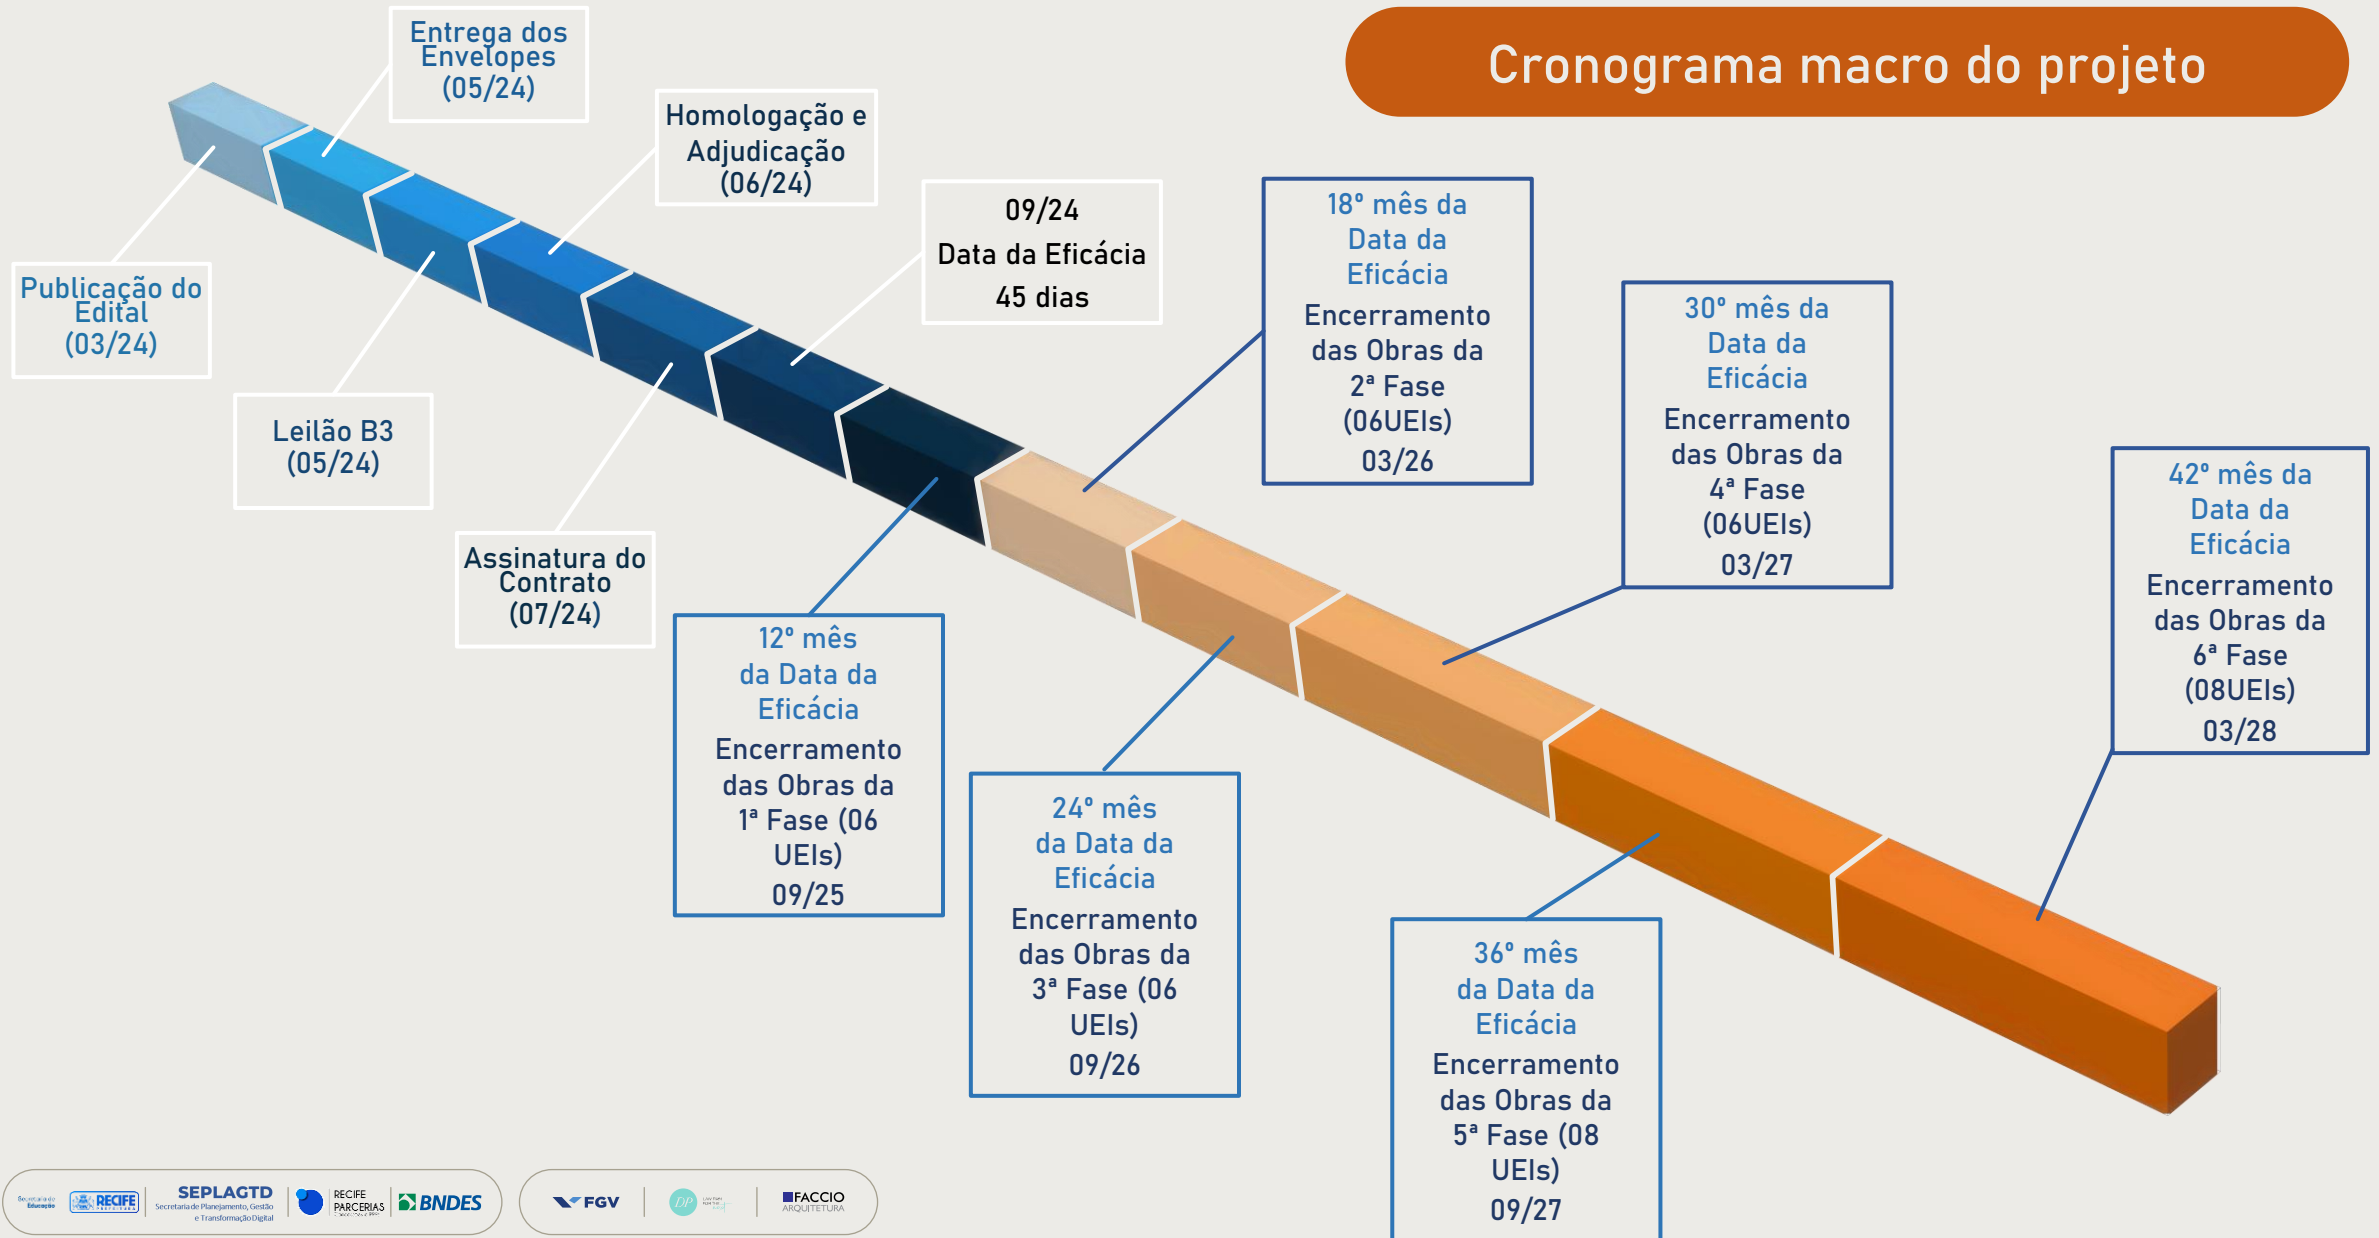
Cronograma macro do projeto

Publicação do Edital (03/24)

Entrega dos Envelopes (05/24)

Leilão B3 (05/24)

Homologação e Adjudicação (06/24)

Assinatura do Contrato (07/24)

09/24
Data da Eficácia
45 dias

12º mês da Data da Eficácia
Encerramento das Obras da 1ª Fase (06 UEIs)
09/25

18º mês da Data da Eficácia
Encerramento das Obras da 2ª Fase (06UEIs)
03/26

24º mês da Data da Eficácia
Encerramento das Obras da 3ª Fase (06 UEIs)
09/26

30º mês da Data da Eficácia
Encerramento das Obras da 4ª Fase (06UEIs)
03/27

36º mês da Data da Eficácia
Encerramento das Obras da 5ª Fase (08 UEIs)
09/27

42º mês da Data da Eficácia
Encerramento das Obras da 6ª Fase (08UEIs)
03/28

Secretaria de Educação RECIFE SEPLAGTD Secretaria de Planejamento, Gestão e Transformação Digital RECIFE PARCERIAS BNDES

FGV DP FACCIO ARQUITETURA